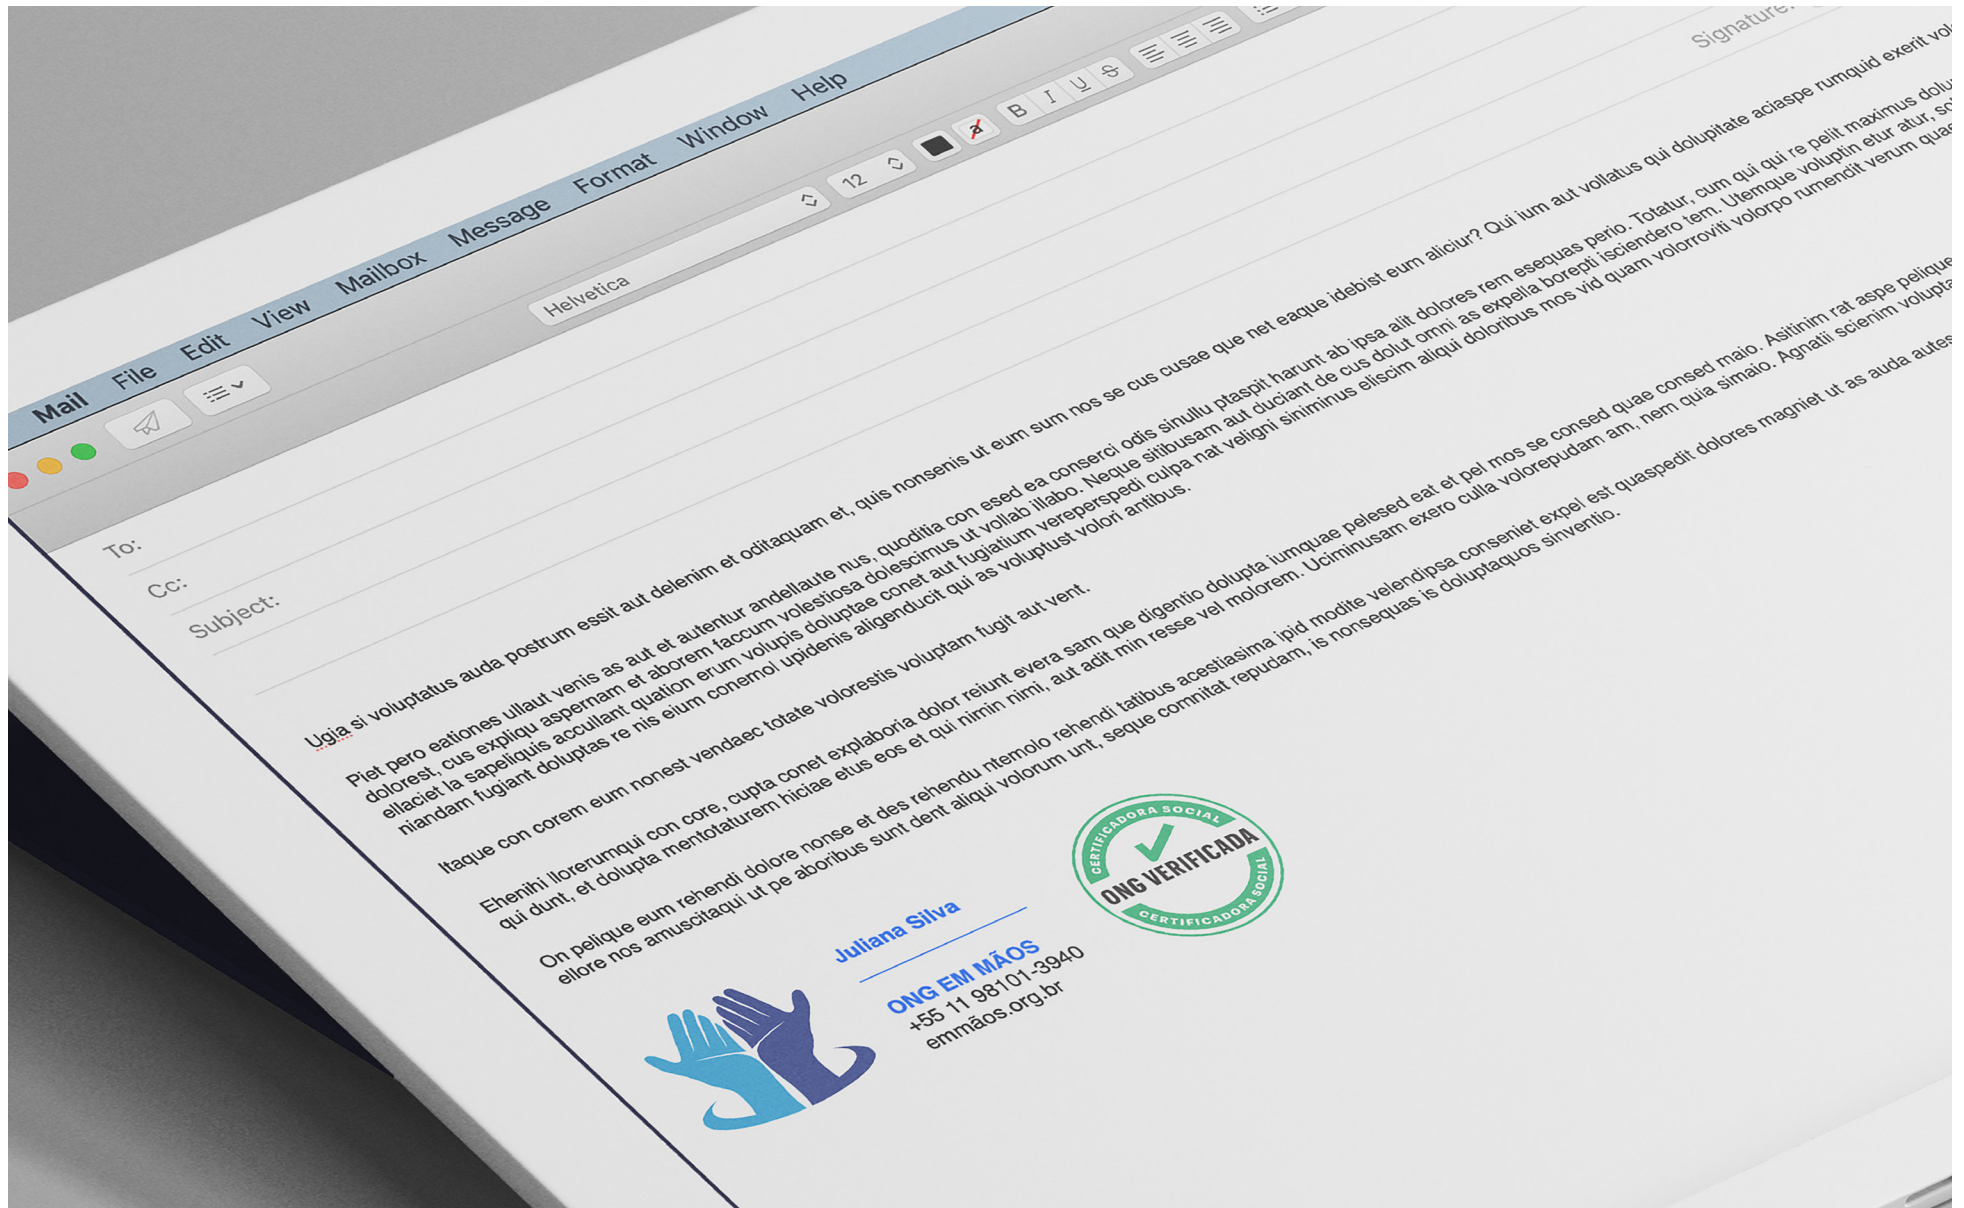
Mail File Edit View Mailbox Message Format Window Help

Helvetica 12 B I U S

Signature:

To:

Cc:

Subject:

Ugia si voluptatus auda postrum essit aut delenim et oditaquam et, quis nonsenis ut eum sum nos se cus cusae que net eaque idebist eum aliciur? Qui ium aut vollatus qui doluptiate aciaspe rumquid exerit vo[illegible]

Piet pero eationes ullaut venis as aut et autentur andellaute nus, quodita con esed ea conserci odis sinullu ptaspit harunt ab ipsa alit dolores rem esequas perio. Totatur, cum qui qui re pelit maximus dolu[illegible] dolorest, cus expliqu asperam et aborem faccum volestiosa dolescimus ut vollab illabo. Neque sitibusam aut duciant de cus dolut omni as expella borepti isciendero tem. Utemque voluptin etur atur, so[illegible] ellaciet la sapeliquis accullant quation erum volupis doluptae conet aut fugiatium vereperspedi culpa nat veligni siniminus eliscim aliqui doloribus mos vid quam volorrovit volorpo rumendit verum qua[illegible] niandam fugiant doluptas re nis eium conemol upidenis aligenducit qui as voluptust volori antibus.

Itaque con corem eum nonest vendaec totate volorestis voluptam fugit aut vent.

Ehenihi llorerumqui con core, cupta conet explaboria dolor reiunt evera sam que digentio dolupta iumquae pelesed eat et pel mos se consed quae consed maio. Asitinim rat aspe pelique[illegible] qui dunt, et dolupta mentotaturem hiciae etus eos et qui nimin nimi, aut adit min resse vel molorem. Uciminusam exero culla volorepudam am, nem quia simaio. Agnatii scienim volupta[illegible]

On pelique eum rehendi dolore nonse et des rehendu ntemolo rehendi tatibus acestiasima ipid modite velendipsa conseniet expel est quaspedit dolores magniet ut as auda autes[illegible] ellore nos amuscitaqui ut pe aboribus sunt dent aliqui volorum unt, seque commitat repudam, is nonsequas is doluptaquos sinventio.

Juliana Silva

ONG EM MÃOS
+55 11 98101-3940
emmãos.org.br

CERTIFICADORA SOCIAL
ONG VERIFICADA
CERTIFICADORA SOCIAL